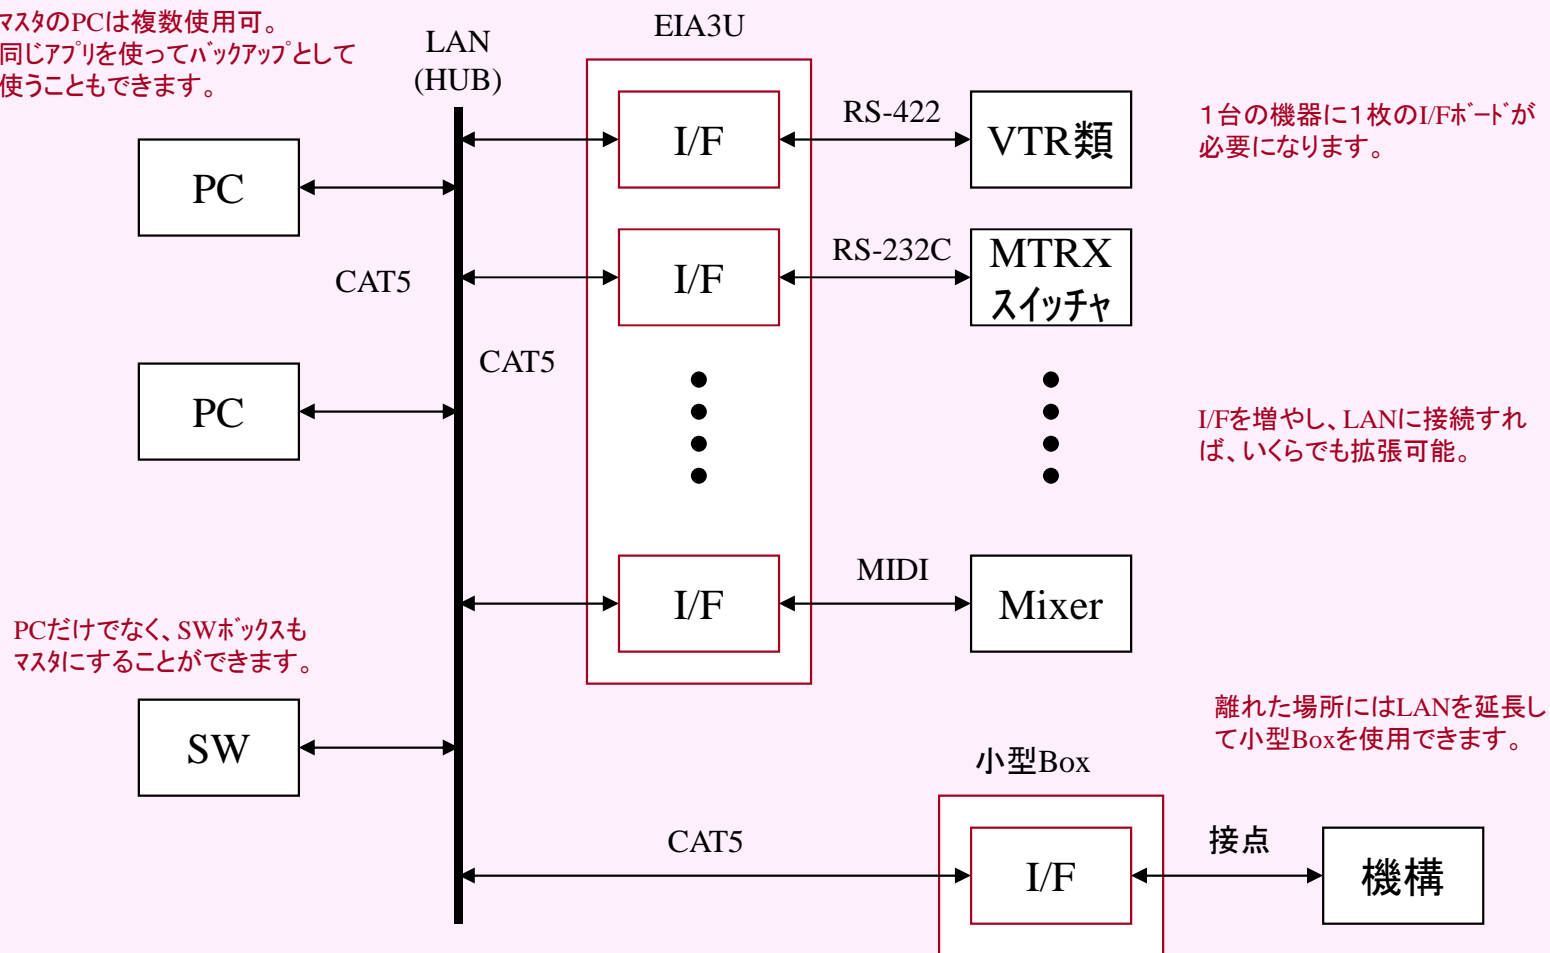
マスタのPCは複数使用可。
同じアプリを使ってバックアップとして使うこともできます。

LAN
(HUB)

EIA3U

PC

CAT5

PC

CAT5

I/F

I/F

I/F

RS-422

RS-232C

MIDI

VTR類

MTRX
スイッチャ

Mixer

1台の機器に1枚のI/Fボードが必要になります。

I/Fを増やし、LANに接続すれば、いくらでも拡張可能。

PCだけでなく、SWボックスもマスタにすることができます。

SW

離れた場所にはLANを延長して小型Boxを使用できます。

小型Box

CAT5

I/F

接点

機構